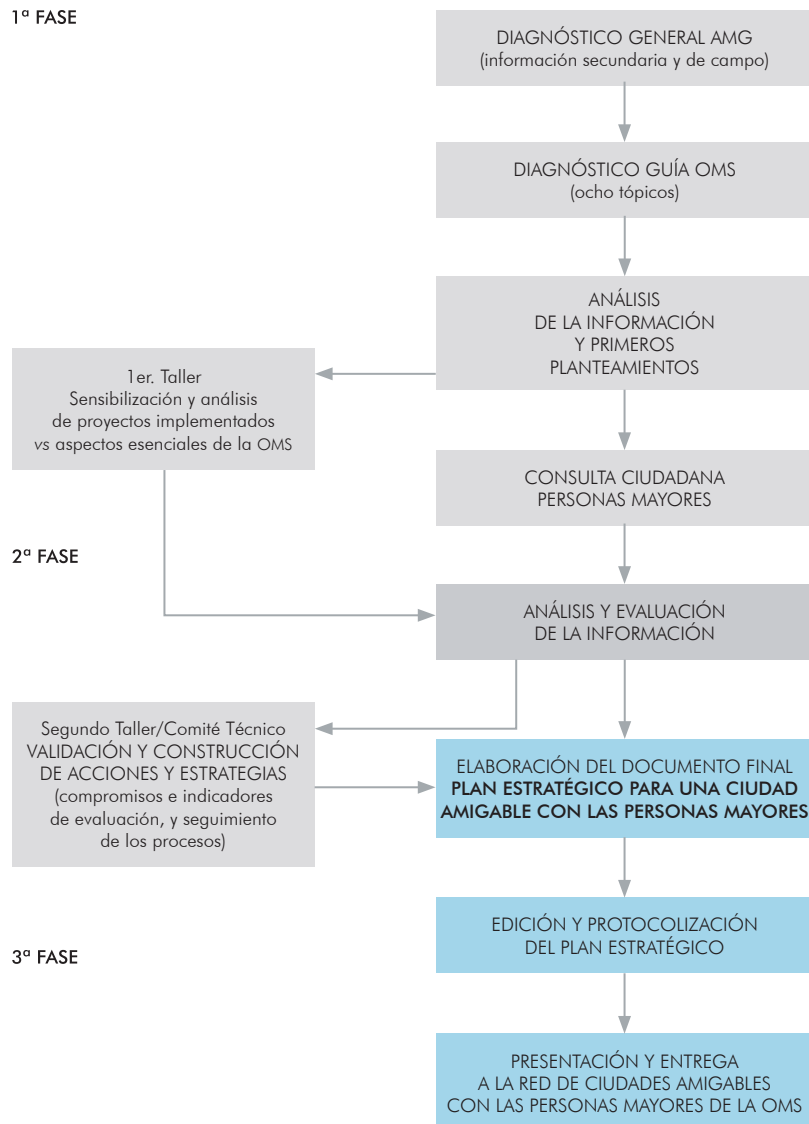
1ª FASE

DIAGNÓSTICO GENERAL AMG
(información secundaria y de campo)

DIAGNÓSTICO GUÍA OMS
(ocho tópicos)

ANÁLISIS
DE LA INFORMACIÓN
Y PRIMEROS
PLANTEAMIENTOS

1er. Taller
Sensibilización y análisis
de proyectos implementados
vs aspectos esenciales de la OMS

CONSULTA CIUDADANA
PERSONAS MAYORES

2ª FASE

ANÁLISIS Y EVALUACIÓN
DE LA INFORMACIÓN

Segundo Taller/Comité Técnico
VALIDACIÓN Y CONSTRUCCIÓN
DE ACCIONES Y ESTRATEGIAS
(compromisos e indicadores
de evaluación, y seguimiento
de los procesos)

ELABORACIÓN DEL DOCUMENTO FINAL
PLAN ESTRATÉGICO PARA UNA CIUDAD
AMIGABLE CON LAS PERSONAS MAYORES

EDICIÓN Y PROTOCOLIZACIÓN
DEL PLAN ESTRATÉGICO

3ª FASE

PRESENTACIÓN Y ENTREGA
A LA RED DE CIUDADES AMIGABLES
CON LAS PERSONAS MAYORES DE LA OMS